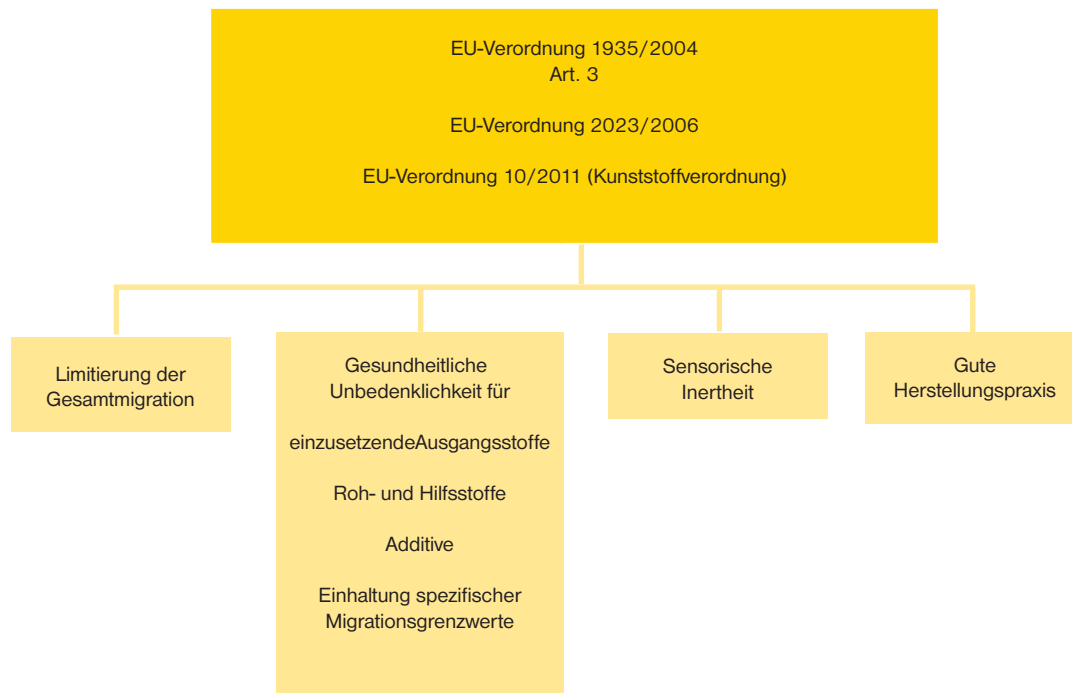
EU-Verordnung 1935/2004
Art. 3

EU-Verordnung 2023/2006

EU-Verordnung 10/2011 (Kunststoffverordnung)

Limitierung der Gesamtmigration

Gesundheitliche Unbedenklichkeit für

einzusetzendeAusgangsstoffe

Roh- und Hilfsstoffe

Additive

Einhaltung spezifischer Migrationsgrenzwerte

Sensorische Inertheit

Gute Herstellungspraxis